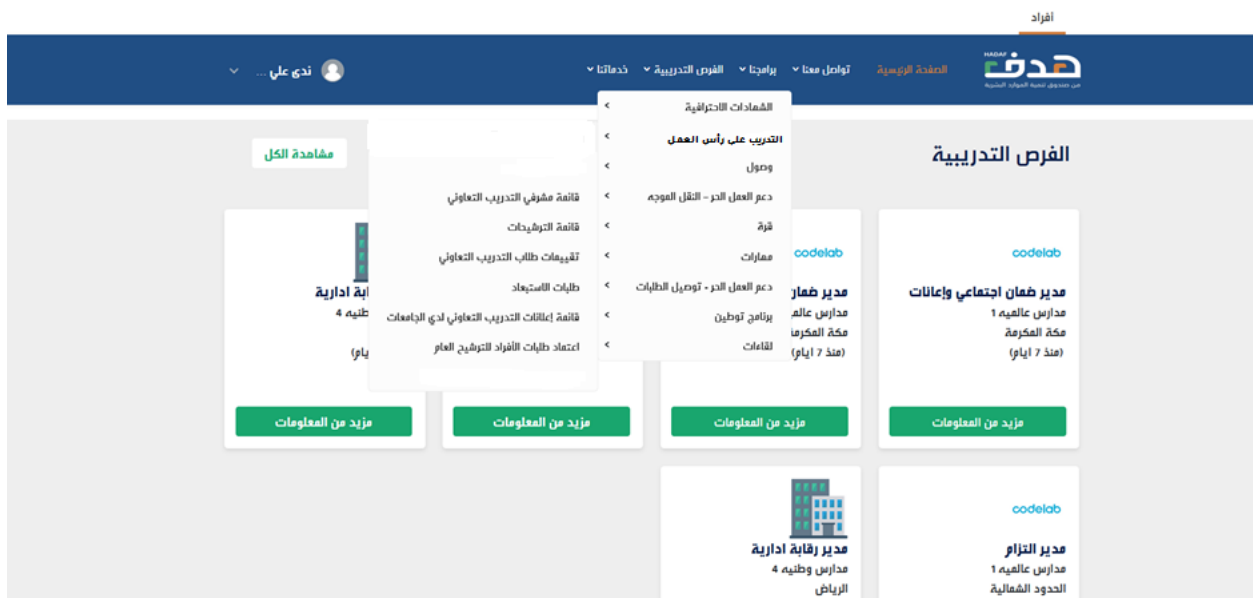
أفراد

هدف HADAF من صندوق تنمية الموارد البشرية

الصفحة الرئيسية تواصل معنا برامجنا الفرص التدريبية خدماتنا

ندى علي ...

الشهادات الاحترافية
التدريب على رأس العمل
وصول
دعم العمل الحر - النقل الموجه
قرة
مهارات
دعم العمل الحر - توصيل الطلبات
برنامج توطين
لقاءات

قائمة مشرفي التدريب التعاوني
قائمة الترشيحات
تقييمات طلاب التدريب التعاوني
طلبات الاستبعاد
قائمة إعلانات التدريب التعاوني لدى الجامعات
اعتماد طلبات الأفراد للترشيح العام

الفرص التدريبية

مشاهدة الكل

codelab
مدير ضمان اجتماعي وإعانات
مدارس عالميه 1
مكة المكرمة
(منذ 7 ايام)
مزيد من المعلومات

codelab
مدير ضما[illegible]
مدارس عالم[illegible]
مكة المكرم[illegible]
(منذ 7 ايام)
مزيد من المعلومات

مزيد من المعلومات

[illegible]ابة ادارية
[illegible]طنيه 4
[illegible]يام)
مزيد من المعلومات

codelab
مدير التزام
مدارس عالميه 1
الحدود الشمالية

مدير رقابة ادارية
مدارس وطنيه 4
الرياض